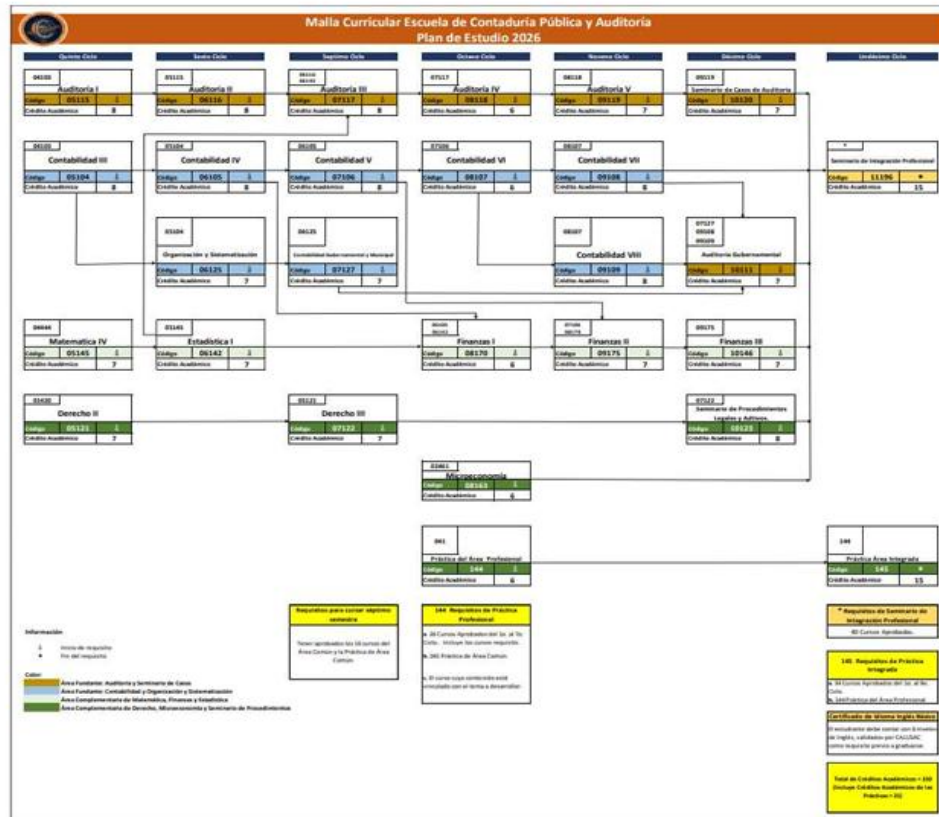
Malla Curricular Escuela de Contaduría Pública y Auditoría
Plan de Estudio 2026

Quinto Ciclo

04105
Auditoría I
Código 05115
Crédito Académico 8

04103
Contabilidad III
Código 05104
Crédito Académico 8

04044
Matemática IV
Código 05145
Crédito Académico 7

03430
Derecho II
Código 05121
Crédito Académico 7

Sexto Ciclo

05115
Auditoría II
Código 06116
Crédito Académico 8

05104
Contabilidad IV
Código 06105
Crédito Académico 8

05104
Organización y Sistematización
Código 06125
Crédito Académico 7

05145
Estadística I
Código 06142
Crédito Académico 7

Séptimo Ciclo

06116
06105
Auditoría III
Código 07117
Crédito Académico 8

06105
Contabilidad V
Código 07106
Crédito Académico 8

06125
Contabilidad Gubernamental y Municipal
Código 07127
Crédito Académico 7

05121
Derecho III
Código 07122
Crédito Académico 7

Octavo Ciclo

07117
Auditoría IV
Código 08118
Crédito Académico 6

07106
Contabilidad VI
Código 08107
Crédito Académico 6

06105
06142
Finanzas I
Código 08170
Crédito Académico 6

03461
Microeconomía
Código 08163
Crédito Académico 6

061
Práctica del Área Profesional
Código 144
Crédito Académico 6

Noveno Ciclo

08118
Auditoría V
Código 09119
Crédito Académico 7

08107
Contabilidad VII
Código 09108
Crédito Académico 8

08107
Contabilidad VIII
Código 09109
Crédito Académico 8

07106
08170
Finanzas II
Código 09175
Crédito Académico 7

Décimo Ciclo

09119
Seminario de Casos de Auditoría
Código 10120
Crédito Académico 7

07127
09108
09109
Auditoría Gubernamental
Código 10111
Crédito Académico 7

09175
Finanzas III
Código 10146
Crédito Académico 7

07122
Seminario de Procedimientos Legales y Aduanas
Código 10123
Crédito Académico 8

Undécimo Ciclo

*
Seminario de Integración Profesional
Código 11196
Crédito Académico 15

144
Práctica Área Integrada
Código 145
Crédito Académico 15

Información
Inicio de requisito
Fin del requisito

Color
Área Fundante: Auditoría y Seminario de Casos
Área Fundante: Contabilidad y Organización y Sistematización
Área Complementaria de Matemática, Finanzas y Estadística
Área Complementaria de Derecho, Microeconomía y Seminario de Procedimientos

Requisitos para cursar séptimo semestre
Tener aprobados los 18 cursos del Área Común y la Práctica de Área Común

144 Requisitos de Práctica Profesional
a. 28 Cursos Aprobados del 1o. al 7o. Ciclo. Incluye los cursos requisito.
b. 061 Práctica de Área Común
c. El curso cuyo contenido esté vinculado con el tema a desarrollar.

* Requisitos de Seminario de Integración Profesional
40 Cursos Aprobados.

145 Requisitos de Práctica Integrada
a. 34 Cursos Aprobados del 1o. al 9o. Ciclo.
b. 144 Práctica del Área Profesional

Certificado de Idioma Inglés Básico
El estudiante debe contar con 6 niveles de inglés, validados por CALUSAC como requisito previo a graduarse.

Total de Créditos Académicos = 232 (incluye Créditos Académicos de las Prácticas = 21)